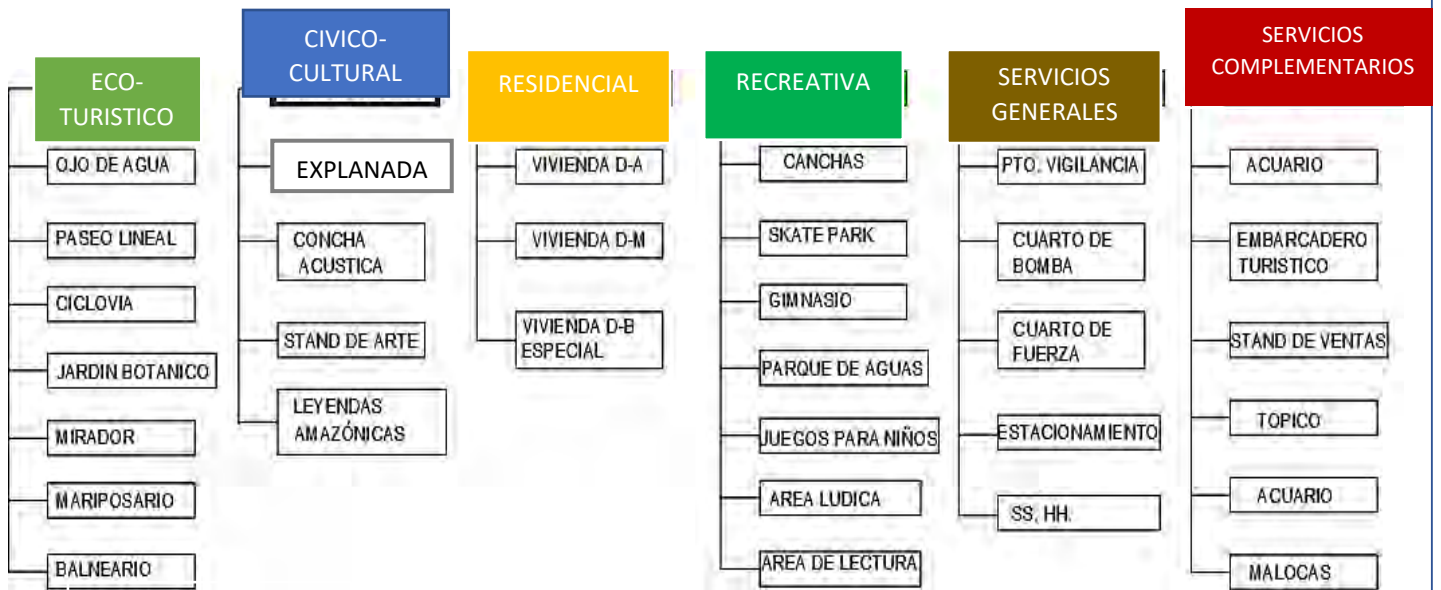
ECO-TURISTICO
OJO DE AGUA
PASEO LINEAL
CICLOVIA
JARDIN BOTANICO
MIRADOR
MARIPOSARIO
BALNEARIO

CIVICO-CULTURAL
EXPLANADA
CONCHA ACUSTICA
STAND DE ARTE
LEYENDAS AMAZÓNICAS

RESIDENCIAL
VIVIENDA D-A
VIVIENDA D-M
VIVIENDA D-B ESPECIAL

RECREATIVA
CANCHAS
SKATE PARK
GIMNASIO
PARQUE DE AGUAS
JUEGOS PARA NIÑOS
AREA LUDICA
AREA DE LECTURA

SERVICIOS GENERALES
PTO. VIGILANCIA
CUARTO DE BOMBA
CUARTO DE FUERZA
ESTACIONAMIENTO
SS. HH.

SERVICIOS COMPLEMENTARIOS
ACUARIO
EMBARCADERO TURISTICO
STAND DE VENTAS
TOPICO
ACUARIO
MALOCAS